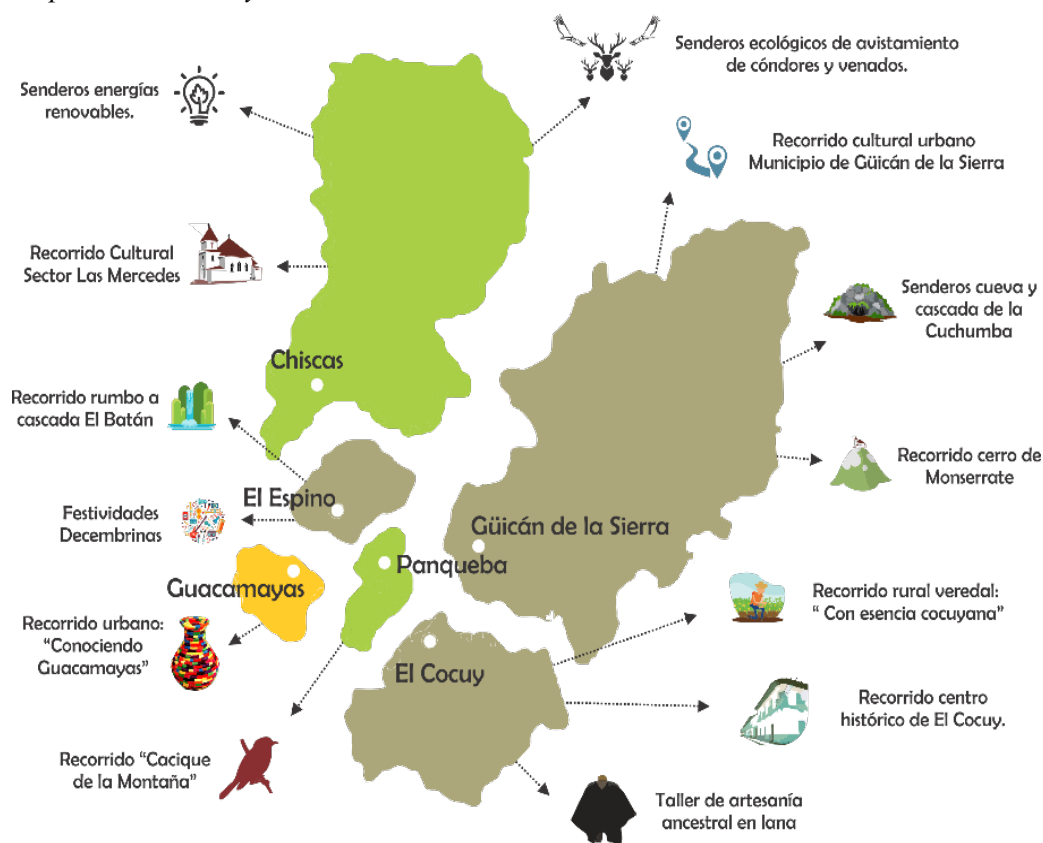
Senderos energías renovables.

Senderos ecológicos de avistamiento de cóndores y venados.

Recorrido cultural urbano Municipio de Güicán de la Sierra

Recorrido Cultural Sector Las Mercedes

Senderos cueva y cascada de la Cuchumba

Chiscas

Recorrido rumbo a cascada El Batán

Recorrido cerro de Monserrate

El Espino

Festividades Decembrinas

Güicán de la Sierra

Panqueba

Guacamayas

Recorrido rural veredal: " Con esencia cocuyana"

Recorrido urbano: "Conociendo Guacamayas"

El Cocuy

Recorrido centro histórico de El Cocuy.

Recorrido "Cacique de la Montaña"

Taller de artesanía ancestral en lana